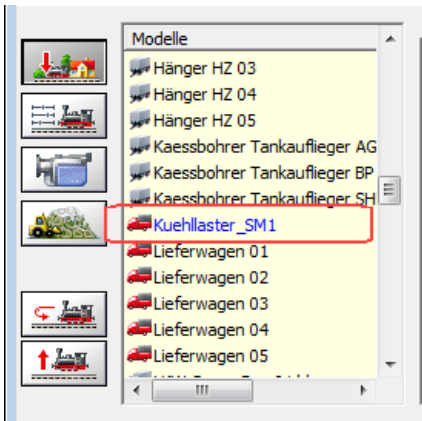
Modelle
Hänger HZ 03
Hänger HZ 04
Hänger HZ 05
Kaessbohrer Tankauflieger AG
Kaessbohrer Tankauflieger BP
Kaessbohrer Tankauflieger SH
Kuehllaster_SM1
Lieferwagen 01
Lieferwagen 02
Lieferwagen 03
Lieferwagen 04
Lieferwagen 05
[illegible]